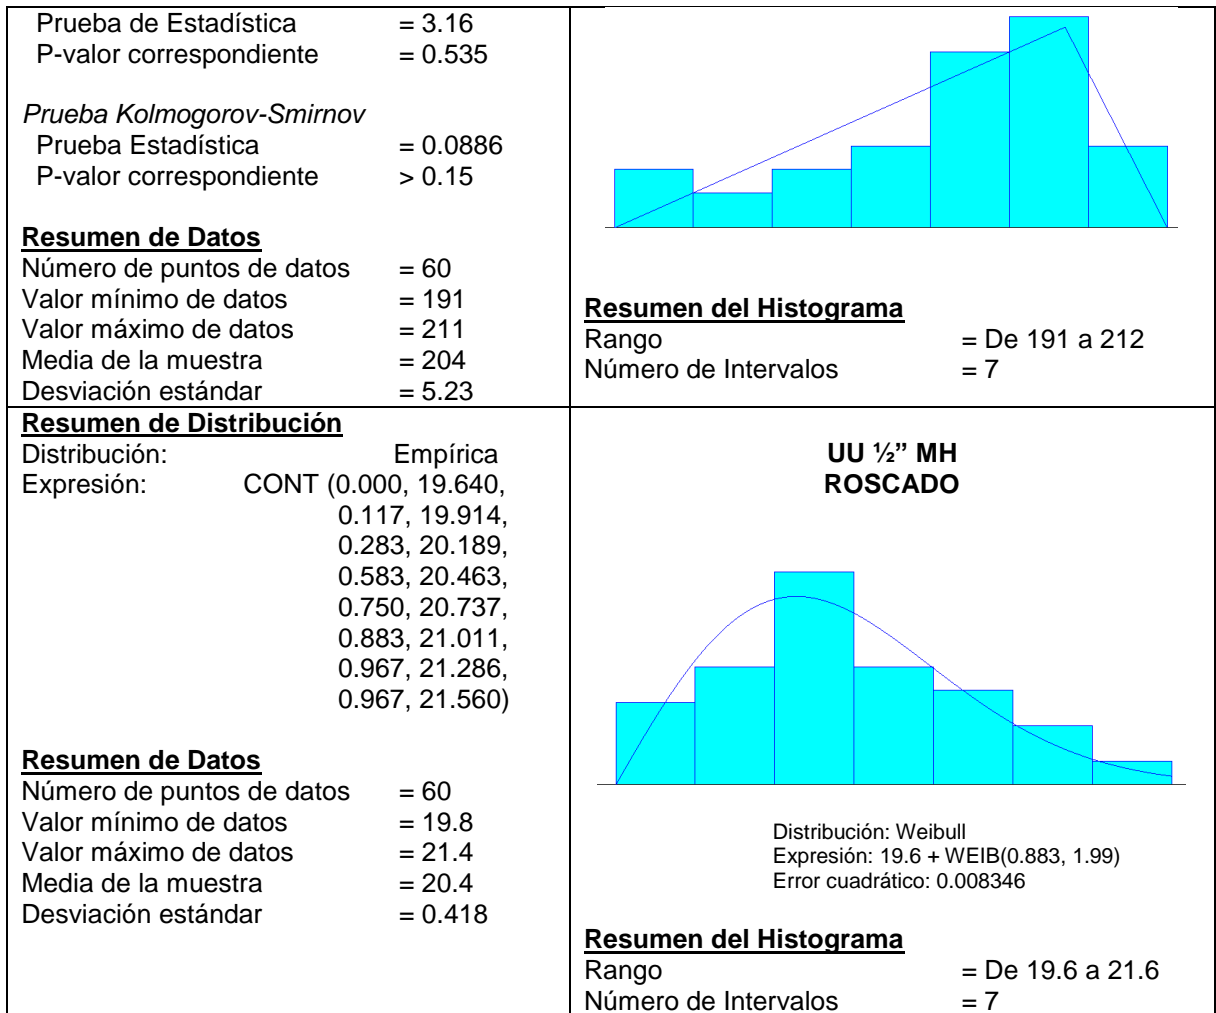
| Prueba de Estadística = 3.16<br>P-valor correspondiente = 0.535<br><br>*Prueba Kolmogorov-Smirnov*<br>Prueba Estadística = 0.0886<br>P-valor correspondiente > 0.15<br><br>**Resumen de Datos**<br>Número de puntos de datos = 60<br>Valor mínimo de datos = 191<br>Valor máximo de datos = 211<br>Media de la muestra = 204<br>Desviación estándar = 5.23 | **Resumen del Histograma**<br>Rango = De 191 a 212<br>Número de Intervalos = 7 |
|---|---|
| **Resumen de Distribución**<br>Distribución: Empírica<br>Expresión: CONT (0.000, 19.640, 0.117, 19.914, 0.283, 20.189, 0.583, 20.463, 0.750, 20.737, 0.883, 21.011, 0.967, 21.286, 0.967, 21.560)<br><br>**Resumen de Datos**<br>Número de puntos de datos = 60<br>Valor mínimo de datos = 19.8<br>Valor máximo de datos = 21.4<br>Media de la muestra = 20.4<br>Desviación estándar = 0.418 | **UU ½" MH**<br>**ROSCADO**<br><br>Distribución: Weibull<br>Expresión: 19.6 + WEIB(0.883, 1.99)<br>Error cuadrático: 0.008346<br><br>**Resumen del Histograma**<br>Rango = De 19.6 a 21.6<br>Número de Intervalos = 7 |